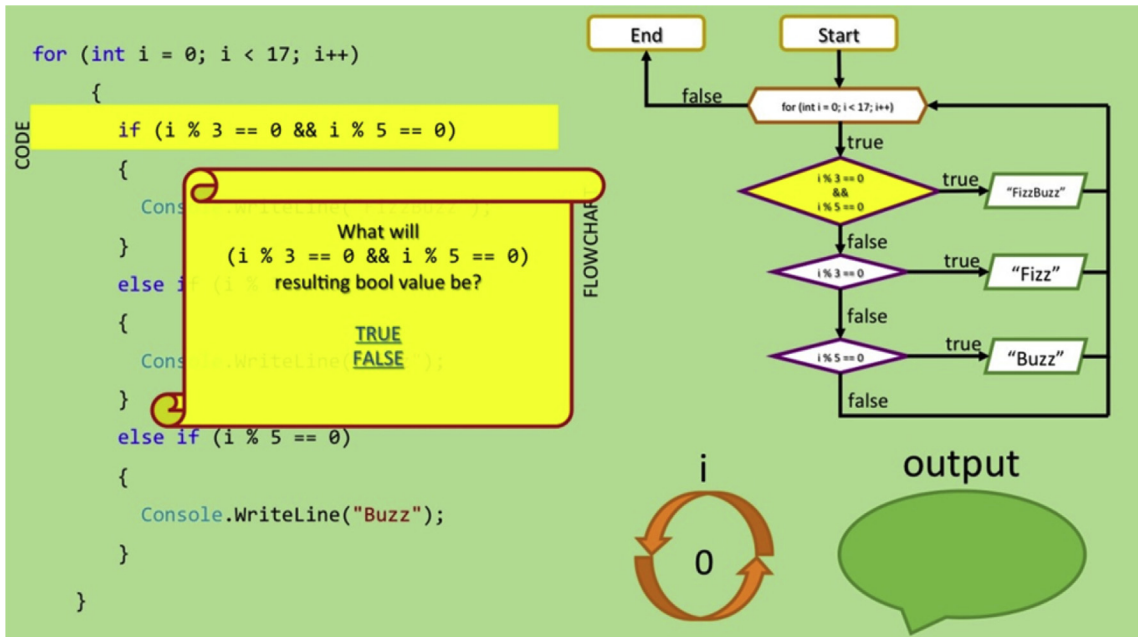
CODE

for (int i = 0; i < 17; i++)
{
if (i % 3 == 0 && i % 5 == 0)
{
Console.WriteLine("FizzBuzz");
}
else if (i % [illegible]
{
Console.WriteLine([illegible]");
}
else if (i % 5 == 0)
{
Console.WriteLine("Buzz");
}
}

What will
(i % 3 == 0 && i % 5 == 0)
resulting bool value be?

TRUE
FALSE

FLOWCHAR

End

Start

false

for (int i = 0; i < 17; i++)

true

i % 3 == 0
&&
i % 5 == 0

true

"FizzBuzz"

false

i % 3 == 0

true

"Fizz"

false

i % 5 == 0

true

"Buzz"

false

i

0

output